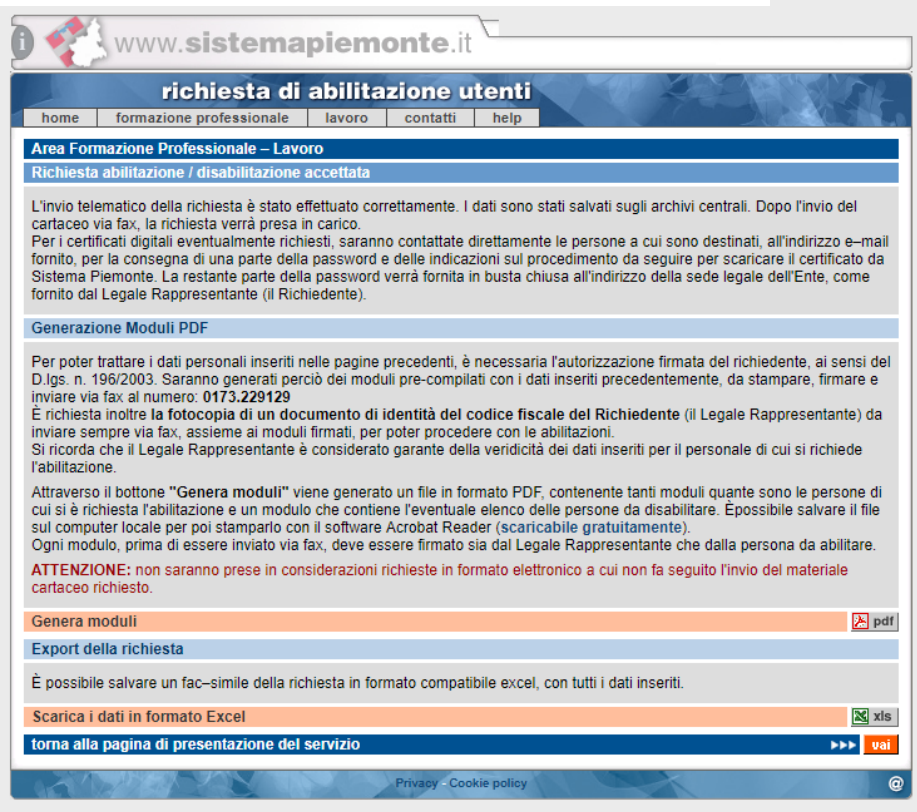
www.sistemapiemonte.it

richiesta di abilitazione utenti

home | formazione professionale | lavoro | contatti | help

Area Formazione Professionale – Lavoro

Richiesta abilitazione / disabilitazione accettata

L'invio telematico della richiesta è stato effettuato correttamente. I dati sono stati salvati sugli archivi centrali. Dopo l'invio del cartaceo via fax, la richiesta verrà presa in carico.
Per i certificati digitali eventualmente richiesti, saranno contattate direttamente le persone a cui sono destinati, all'indirizzo e–mail fornito, per la consegna di una parte della password e delle indicazioni sul procedimento da seguire per scaricare il certificato da Sistema Piemonte. La restante parte della password verrà fornita in busta chiusa all'indirizzo della sede legale dell'Ente, come fornito dal Legale Rappresentante (il Richiedente).

Generazione Moduli PDF

Per poter trattare i dati personali inseriti nelle pagine precedenti, è necessaria l'autorizzazione firmata del richiedente, ai sensi del D.lgs. n. 196/2003. Saranno generati perciò dei moduli pre-compilati con i dati inseriti precedentemente, da stampare, firmare e inviare via fax al numero: 0173.229129
È richiesta inoltre la fotocopia di un documento di identità del codice fiscale del Richiedente (il Legale Rappresentante) da inviare sempre via fax, assieme ai moduli firmati, per poter procedere con le abilitazioni.
Si ricorda che il Legale Rappresentante è considerato garante della veridicità dei dati inseriti per il personale di cui si richiede l'abilitazione.

Attraverso il bottone "Genera moduli" viene generato un file in formato PDF, contenente tanti moduli quante sono le persone di cui si è richiesta l'abilitazione e un modulo che contiene l'eventuale elenco delle persone da disabilitare. Èpossibile salvare il file sul computer locale per poi stamparlo con il software Acrobat Reader (scaricabile gratuitamente).
Ogni modulo, prima di essere inviato via fax, deve essere firmato sia dal Legale Rappresentante che dalla persona da abilitare.

ATTENZIONE: non saranno prese in considerazioni richieste in formato elettronico a cui non fa seguito l'invio del materiale cartaceo richiesto.

Genera moduli pdf

Export della richiesta

È possibile salvare un fac–simile della richiesta in formato compatibile excel, con tutti i dati inseriti.

Scarica i dati in formato Excel xls

torna alla pagina di presentazione del servizio ▸▸▸ vai

Privacy - Cookie policy